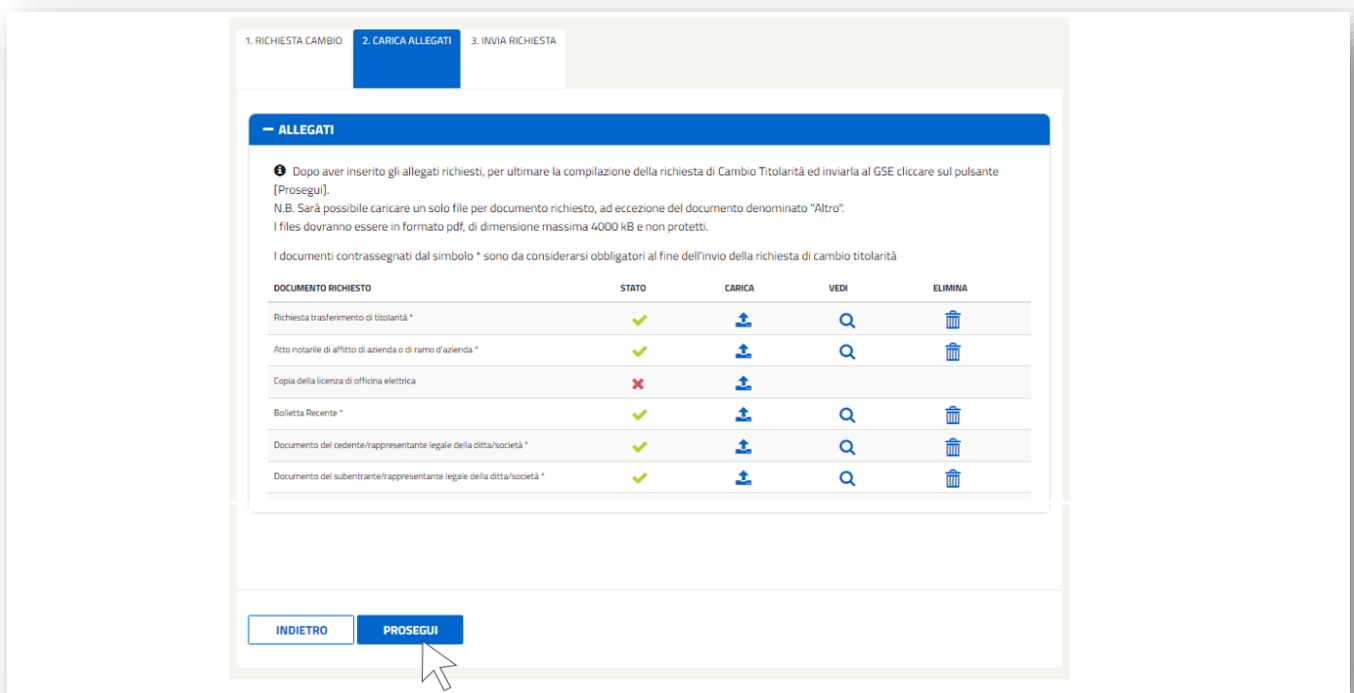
1. RICHIESTA CAMBIO

2. CARICA ALLEGATI

3. INVIA RICHIESTA

− ALLEGATI

Dopo aver inserito gli allegati richiesti, per ultimare la compilazione della richiesta di Cambio Titolarità ed inviarla al GSE cliccare sul pulsante [Prosegui].
N.B. Sarà possibile caricare un solo file per documento richiesto, ad eccezione del documento denominato "Altro".
I files dovranno essere in formato pdf, di dimensione massima 4000 kB e non protetti.

I documenti contrassegnati dal simbolo * sono da considerarsi obbligatori al fine dell'invio della richiesta di cambio titolarità

| DOCUMENTO RICHIESTO | STATO | CARICA | VEDI | ELIMINA |
|---|---|---|---|---|
| Richiesta trasferimento di titolarità * | | | | |
| Atto notarile di affitto di azienda o di ramo d'azienda * | | | | |
| Copia della licenza di officina elettrica | | | | |
| Bolletta Recente * | | | | |
| Documento del cedente/rappresentante legale della ditta/società * | | | | |
| Documento del subentrante/rappresentante legale della ditta/società * | | | | |

INDIETRO

PROSEGUI